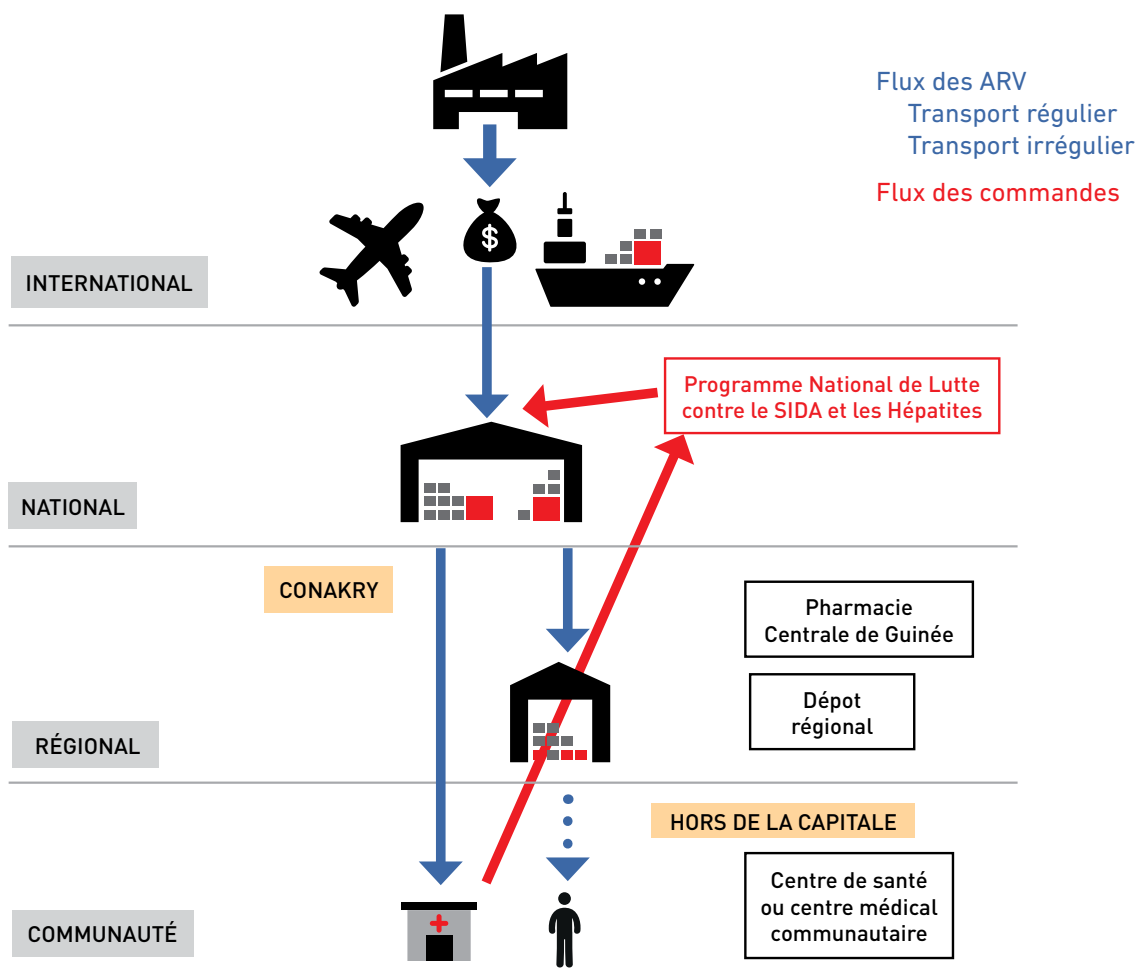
Flux des ARV
Transport régulier
Transport irrégulier

Flux des commandes

INTERNATIONAL

Programme National de Lutte contre le SIDA et les Hépatites

NATIONAL

CONAKRY

Pharmacie Centrale de Guinée

Dépot régional

RÉGIONAL

HORS DE LA CAPITALE

Centre de santé ou centre médical communautaire

COMMUNAUTÉ